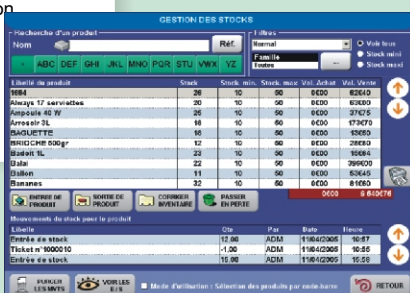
on

GESTION DES STOCKS

Recherche d'un produit

Nom

Réf.

- ABC DEF GHI JKL MNO PQR STU VWX YZ

Filtres

Normal

Famille

Toutes

Voir tous

Stock mini

Stock maxi

| Libellé du produit | Stock | Stock. min. | Stock. max. | Val. Achat | Val. Vente |
|---|---|---|---|---|---|
| 1664 | 26 | 10 | 50 | 0€00 | 62€40 |
| Always 17 serviettes | 20 | 10 | 50 | 0€00 | 63€00 |
| Ampoule 40 W | 25 | 10 | 50 | 0€00 | 37€75 |
| Arrosoir 3L | 18 | 10 | 50 | 0€00 | 173€70 |
| BAGUETTE | 18 | 10 | 50 | 0€00 | 13€50 |
| BRIOCHE 500gr | 12 | 10 | 50 | 0€00 | 28€80 |
| Badoit 1L | 23 | 10 | 50 | 0€00 | 16€84 |
| Balai | 22 | 10 | 50 | 0€00 | 399€00 |
| Ballon | 11 | 10 | 50 | 0€00 | 63€45 |
| Bananes | 32 | 10 | 50 | 0€00 | 81€60 |

0€00 | 5 840€76

ENTRÉE DE PRODUIT

SORTIE DE PRODUIT

CORRIGER INVENTAIRE

PASSER EN PERTE

Mouvements du stock pour le produit

| Libellé | Qte | Par | Date | Heure |
|---|---|---|---|---|
| Entrée de stock | 12.00 | ADM | 11/04/2005 | 10:57 |
| Ticket n°1000010 | -1.00 | ADM | 11/04/2005 | 10:55 |
| Entrée de stock | 15.00 | ADM | 11/04/2005 | 10:55 |

PURGER LES MVTS

VOIR LES E/S

Mode d'utilisation : Sélection des produits par code barre

RETOUR